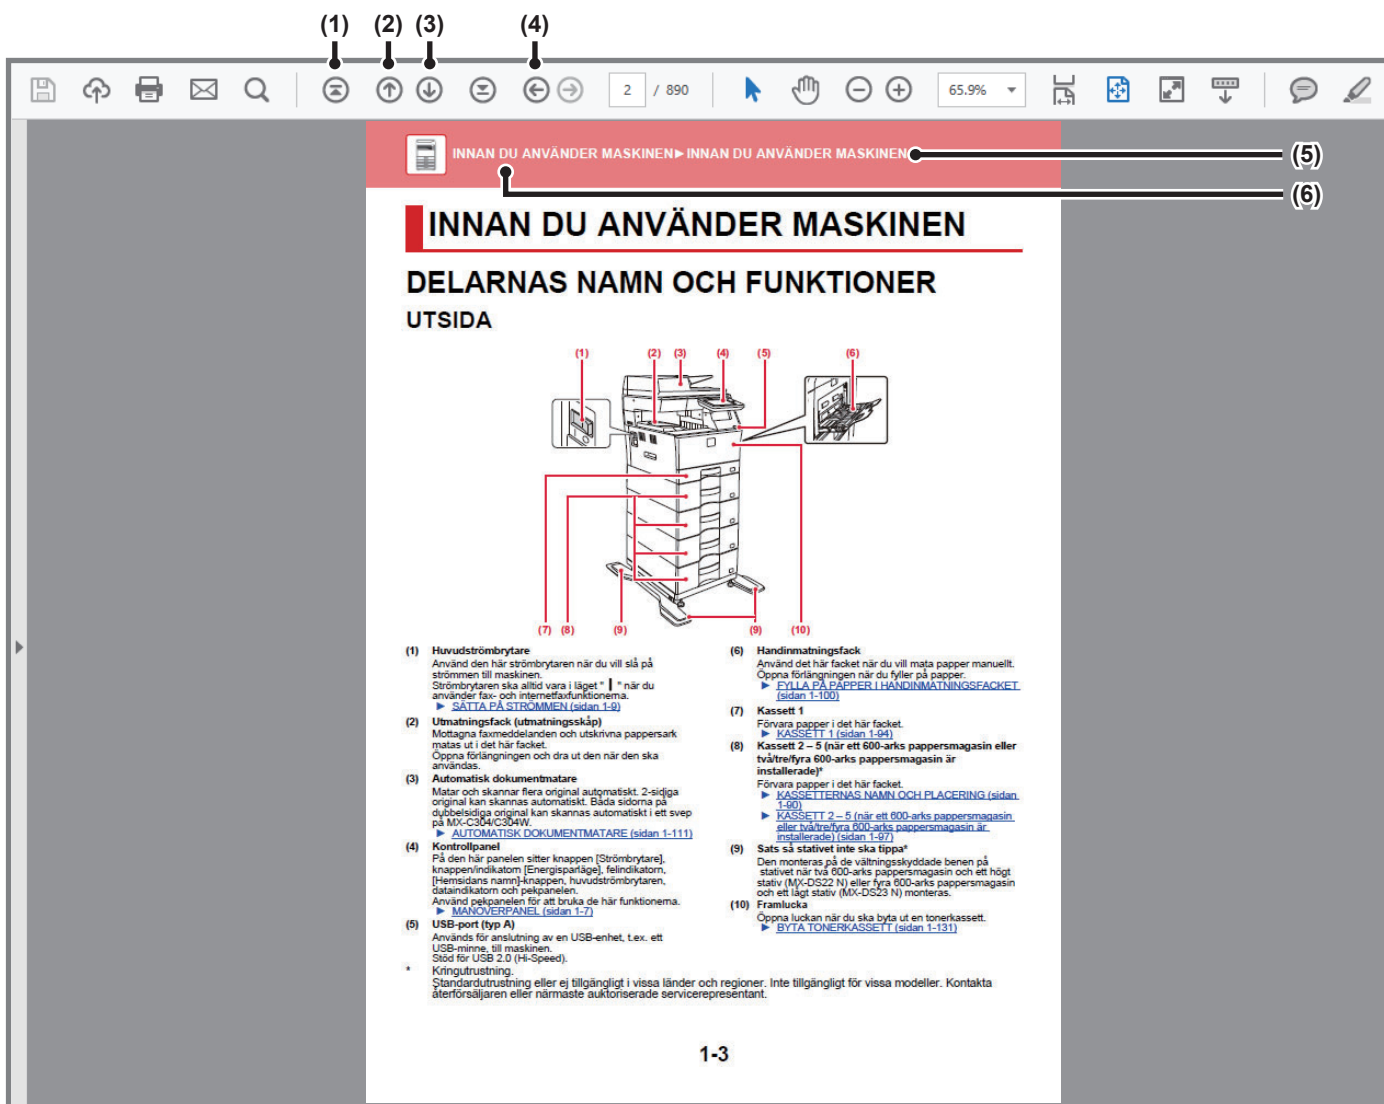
(1) (2) (3) (4)

2 / 890

65.9%

INNAN DU ANVÄNDER MASKINEN▶INNAN DU ANVÄNDER MASKINEN

(5)

(6)

INNAN DU ANVÄNDER MASKINEN

DELARNAS NAMN OCH FUNKTIONER

UTSIDA

(1) (2) (3) (4) (5) (6)

(7) (8) (9) (9) (10)

(1) Huvudströmbrytare
Använd den här strömbrytaren när du vill slå på strömmen till maskinen.
Strömbrytaren ska alltid vara i läget " | " när du använder fax- och internetfaxfunktionerna.
▶ SÄTTA PÅ STRÖMMEN (sidan 1-9)

(2) Utmatningsfack (utmatningsskåp)
Mottagna faxmeddelanden och utskrivna pappersark matas ut i det här facket.
Öppna förlängningen och dra ut den när den ska användas.

(3) Automatisk dokumentmatare
Matar och skannar flera original automatiskt. 2-sidiga original kan skannas automatiskt. Båda sidorna på dubbelsidiga original kan skannas automatiskt i ett svep på MX-C304/C304W.
▶ AUTOMATISK DOKUMENTMATARE (sidan 1-111)

(4) Kontrollpanel
På den här panelen sitter knappen [Strömbrytare], knappen/indikatorn [Energisparläge], felindikatorn, [Hemsidans namn]-knappen, huvudströmbrytaren, dataindikatorn och pekpanelen.
Använd pekpanelen för att bruka de här funktionerna.
▶ MANÖVERPANEL (sidan 1-7)

(5) USB-port (typ A)
Används för anslutning av en USB-enhet, t.ex. ett USB-minne, till maskinen.
Stöd för USB 2.0 (Hi-Speed).

(6) Handinmatningsfack
Använd det här facket när du vill mata papper manuellt.
Öppna förlängningen när du fyller på papper.
▶ FYLLA PÅ PAPPER I HANDINMATNINGSFACKET (sidan 1-100)

(7) Kassett 1
Förvara papper i det här facket.
▶ KASSETT 1 (sidan 1-94)

(8) Kassett 2 – 5 (när ett 600-arks pappersmagasin eller två/tre/fyra 600-arks pappersmagasin är installerade)*
Förvara papper i det här facket.
▶ KASSETTERNAS NAMN OCH PLACERING (sidan 1-90)
▶ KASSETT 2 – 5 (när ett 600-arks pappersmagasin eller två/tre/fyra 600-arks pappersmagasin är installerade) (sidan 1-97)

(9) Sats så stativet inte ska tippa*
Den monteras på de vältningsskyddade benen på stativet när två 600-arks pappersmagasin och ett högt stativ (MX-DS22 N) eller fyra 600-arks pappersmagasin och ett lågt stativ (MX-DS23 N) monteras.

(10) Framlucka
Öppna luckan när du ska byta ut en tonerkassett.
▶ BYTA TONERKASSETT (sidan 1-131)

* Kringutrustning.
Standardutrustning eller ej tillgängligt i vissa länder och regioner. Inte tillgängligt för vissa modeller. Kontakta återförsäljaren eller närmaste auktoriserade servicerepresentant.

1-3